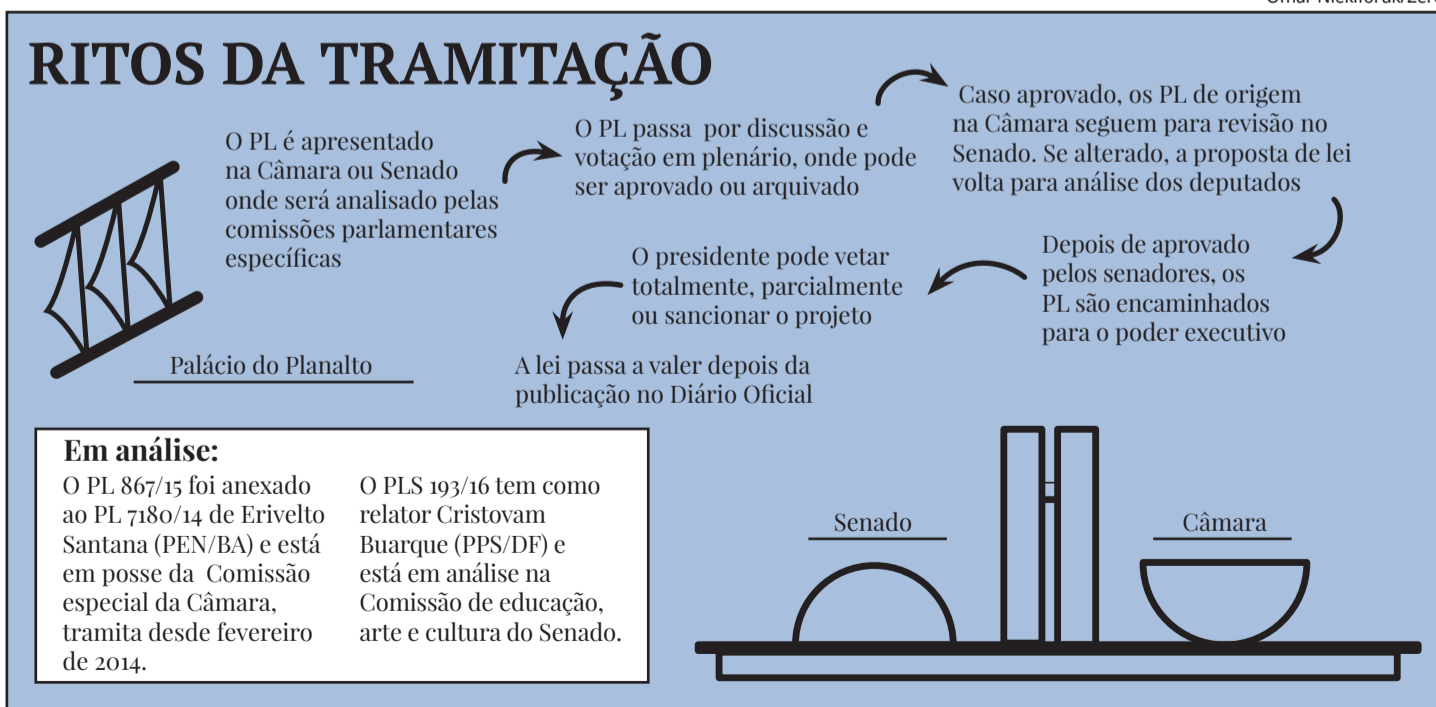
Omar Nickforak/Zero

RITOS DA TRAMITAÇÃO

O PL é apresentado na Câmara ou Senado onde será analisado pelas comissões parlamentares específicas

O PL passa por discussão e votação em plenário, onde pode ser aprovado ou arquivado

Caso aprovado, os PL de origem na Câmara seguem para revisão no Senado. Se alterado, a proposta de lei volta para análise dos deputados

Depois de aprovado pelos senadores, os PL são encaminhados para o poder executivo

O presidente pode vetar totalmente, parcialmente ou sancionar o projeto

A lei passa a valer depois da publicação no Diário Oficial

Palácio do Planalto

Em análise:

O PL 867/15 foi anexado ao PL 7180/14 de Erivelto Santana (PEN/BA) e está em posse da Comissão especial da Câmara, tramita desde fevereiro de 2014.

O PLS 193/16 tem como relator Cristovam Buarque (PPS/DF) e está em análise na Comissão de educação, arte e cultura do Senado.

Senado

Câmara